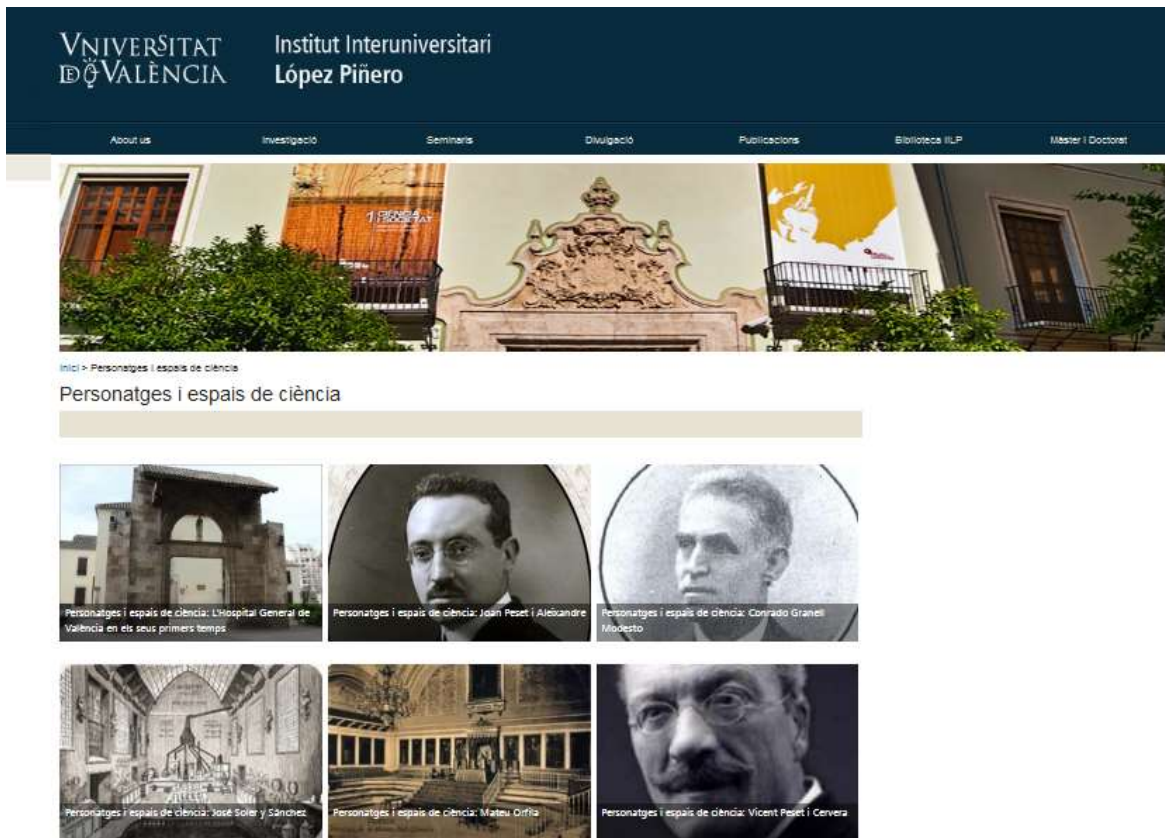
VNIVERSITAT DE VALÈNCIA

Institut Interuniversitari
López Piñero

About us | Investigació | Seminaris | Divulgació | Publicacions | Biblioteca IILP | Màster i Doctorat

1 CIÈNCIA I SOCIETAT

Inici > Personatges i espais de ciència

Personatges i espais de ciència

Personatges i espais de ciència: L'Hospital General de València en els seus primers temps

Personatges i espais de ciència: Joan Peset i Aleixandre

Personatges i espais de ciència: Conrado Granell Modesto

Personatges i espais de ciència: José Soler y Sánchez

Personatges i espais de ciència: Mateu Orfila

Personatges i espais de ciència: Vicent Peset i Cervera